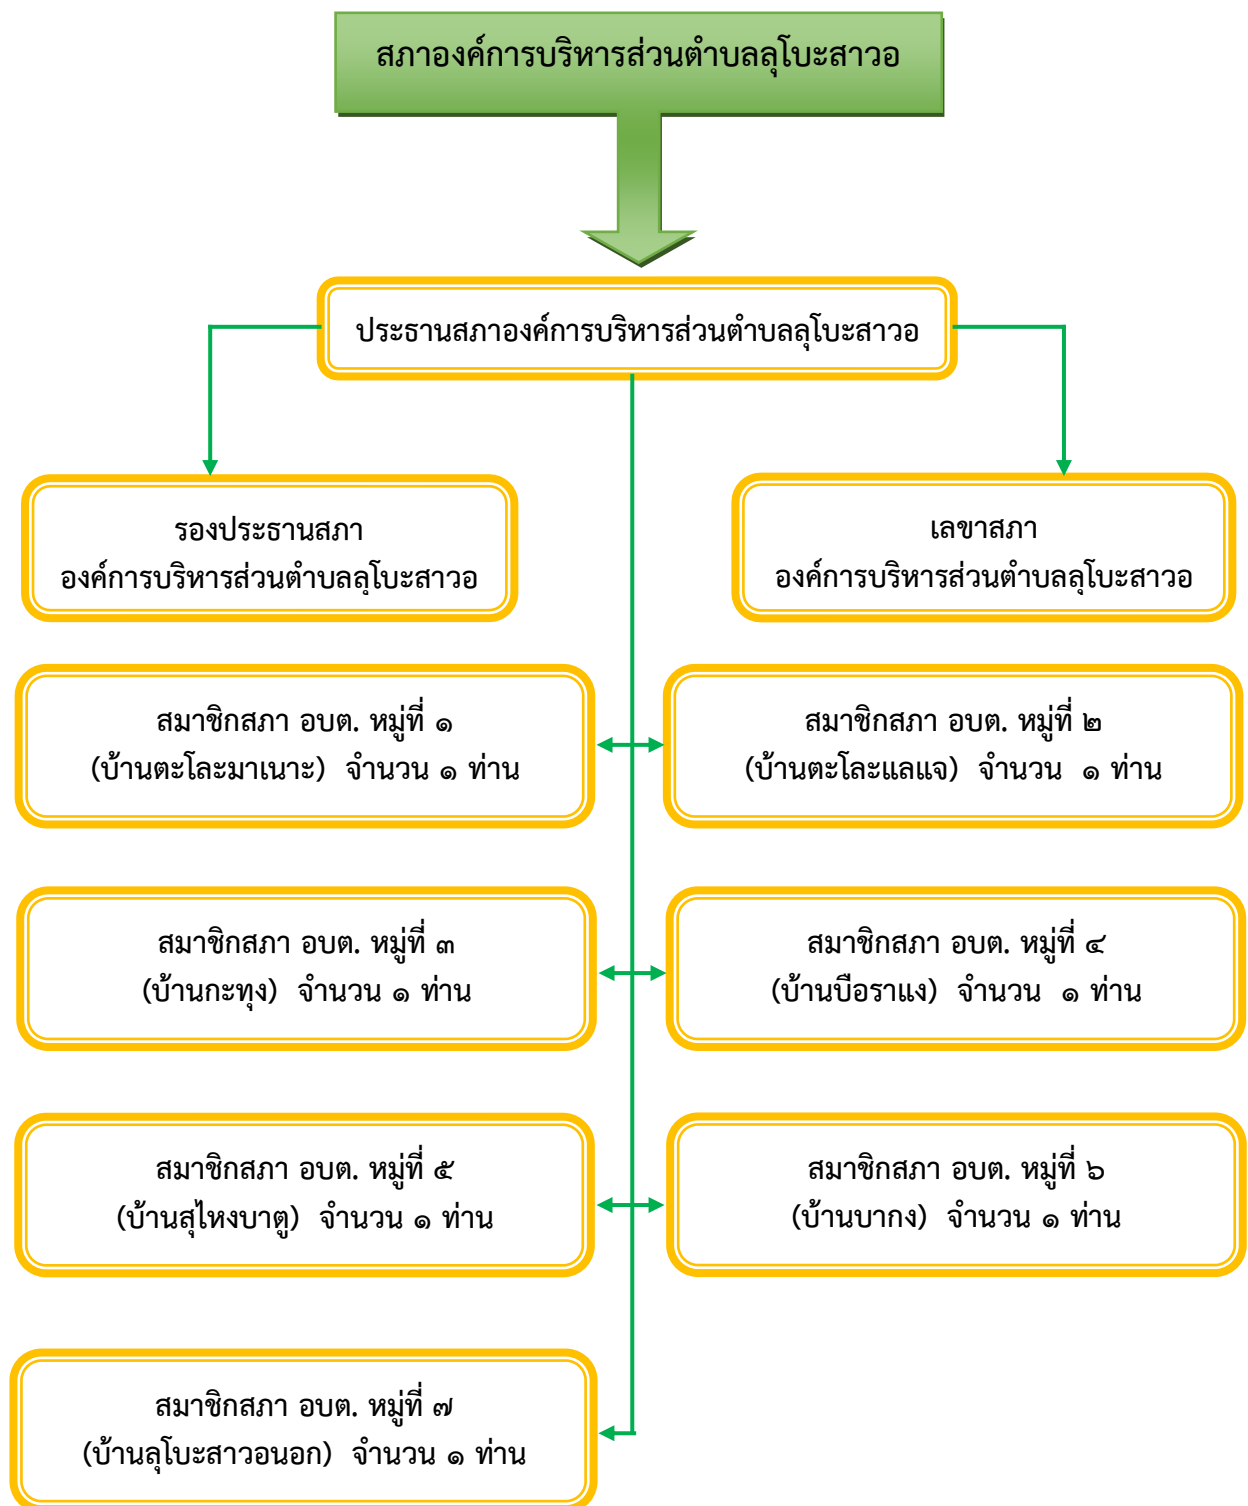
สภาองค์การบริหารส่วนตำบลลุโบะสาวอ

ประธานสภาองค์การบริหารส่วนตำบลลุโบะสาวอ

รองประธานสภา
องค์การบริหารส่วนตำบลลุโบะสาวอ

เลขาสภา
องค์การบริหารส่วนตำบลลุโบะสาวอ

สมาชิกสภา อบต. หมู่ที่ ๑
(บ้านตะโละมาเนาะ) จำนวน ๑ ท่าน

สมาชิกสภา อบต. หมู่ที่ ๒
(บ้านตะโละแลแจ) จำนวน ๑ ท่าน

สมาชิกสภา อบต. หมู่ที่ ๓
(บ้านกะทุง) จำนวน ๑ ท่าน

สมาชิกสภา อบต. หมู่ที่ ๔
(บ้านบือราแง) จำนวน ๑ ท่าน

สมาชิกสภา อบต. หมู่ที่ ๕
(บ้านสุไหงบาตู) จำนวน ๑ ท่าน

สมาชิกสภา อบต. หมู่ที่ ๖
(บ้านบากง) จำนวน ๑ ท่าน

สมาชิกสภา อบต. หมู่ที่ ๗
(บ้านลุโบะสาวอนอก) จำนวน ๑ ท่าน